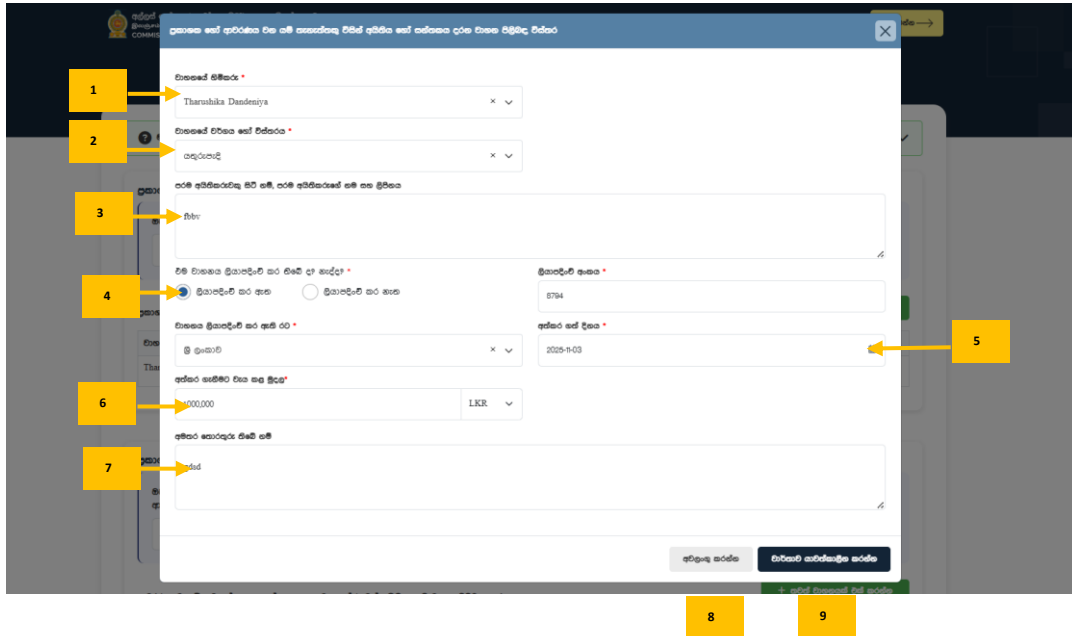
ප්‍රකාශක හෝ ආවරණය වන යම් පාර්ශ්වයක් විසින් අයිතිය හෝ සන්තකය දරන වාහන පිළිබඳ විස්තර

1

වාහනයේ හිමිකරු *

Tharushika Dandeniya

2

වාහනයේ වර්ගය හෝ විස්තරය *

යතුරුපැදි

පරම අයිතිකරුවකු සිටී නම්, පරම අයිතිකරුගේ නම සහ ලිපිනය

3

fbbv

එම වාහනය ලියාපදිංචි කර තිබේ ද? නැද්ද? *

4

ලියාපදිංචි කර ඇත

ලියාපදිංචි කර නැත

ලියාපදිංචි අංකය *

5794

වාහනය ලියාපදිංචි කර ඇති රට *

ශ්‍රී ලංකාව

අත්කර ගත් දිනය *

2025-11-03

5

අත්කර ගැනීමට වැය කළ මුදල*

6

1000,000

LKR

අමතර තොරතුරු තිබේ නම්

7

sdsd

අවලංගු කරන්න

වාර්තාව යාවත්කාලීන කරන්න

8

9